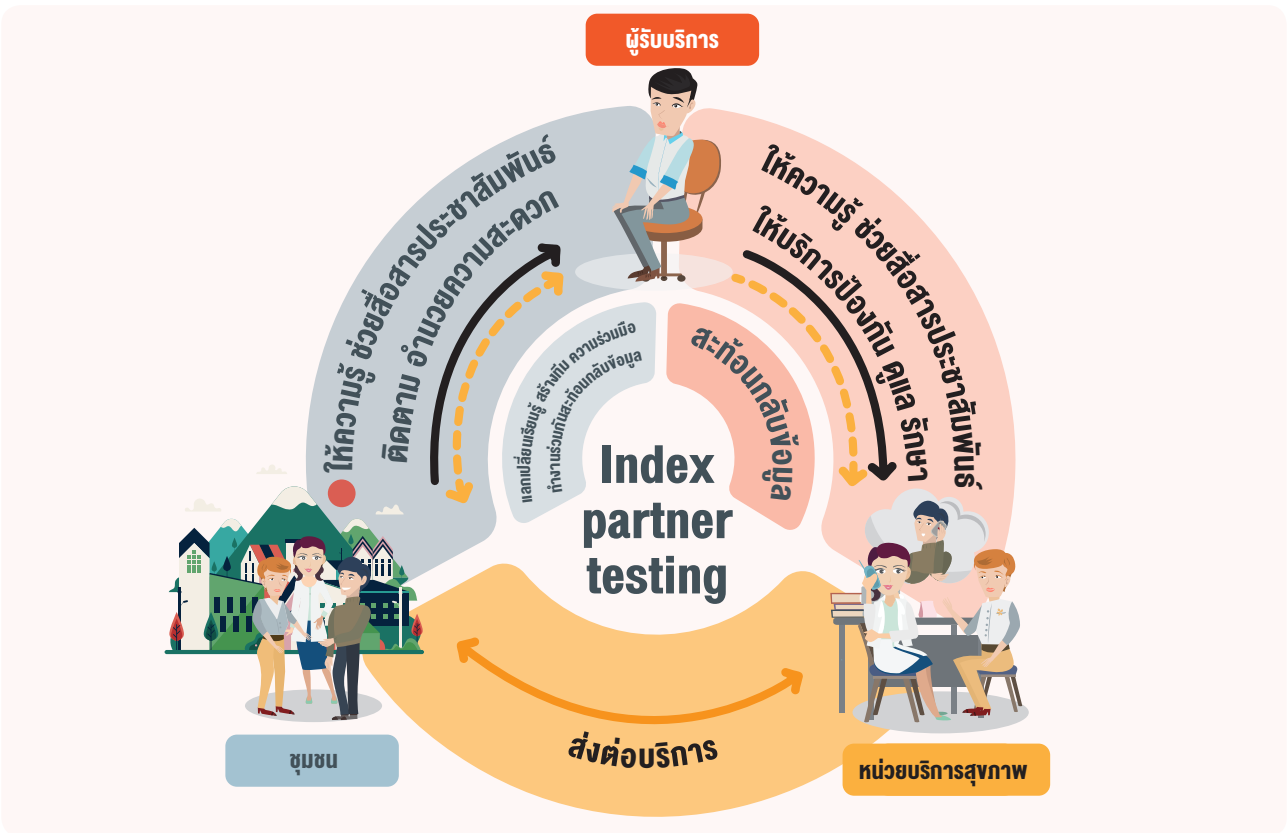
ผู้รับบริการ

ให้ความรู้ ช่วยสื่อสารประชาสัมพันธ์
ติดตาม อำนวยความสะดวก

ให้ความรู้ ช่วยสื่อสารประชาสัมพันธ์
ให้บริการป้องกัน ดูแล รักษา

แลกเปลี่ยนเรียนรู้ สร้างทีม ความร่วมมือ
ทำงานร่วมกันสะท้อนกลับข้อมูล

สะท้อนกลับข้อมูล

Index partner testing

ส่งต่อบริการ

ชุมชน

หน่วยบริการสุขภาพ